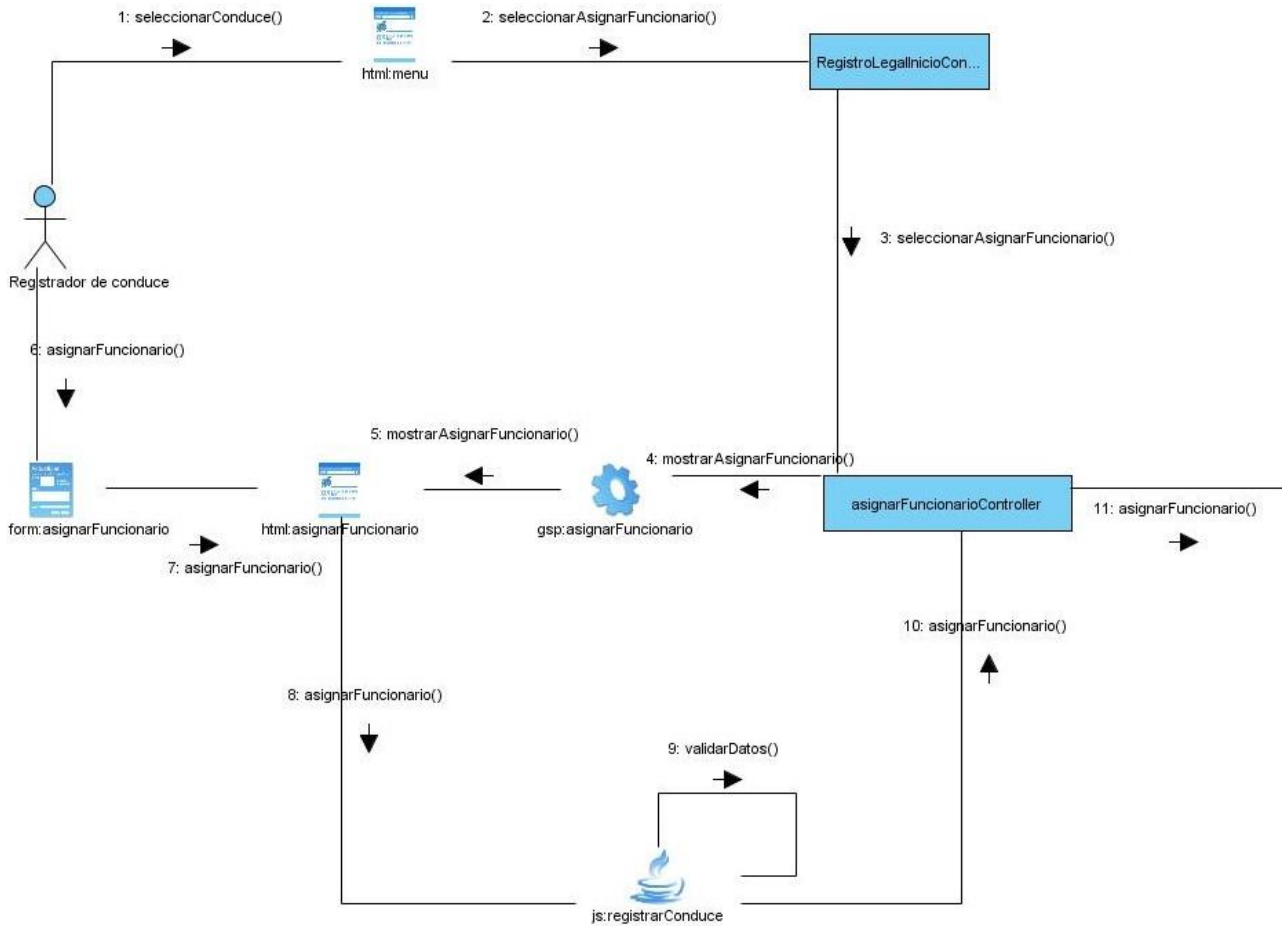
1: seleccionarConduce()

html:menu

2: seleccionarAsignarFuncionario()

RegistroLegalInicioCon...

Registrador de conduce

3: seleccionarAsignarFuncionario()

6: asignarFuncionario()

5: mostrarAsignarFuncionario()

4: mostrarAsignarFuncionario()

form:asignarFuncionario

html:asignarFuncionario

gsp:asignarFuncionario

asignarFuncionarioController

11: asignarFuncionario()

7: asignarFuncionario()

10: asignarFuncionario()

8: asignarFuncionario()

9: validarDatos()

js:registrarConduce